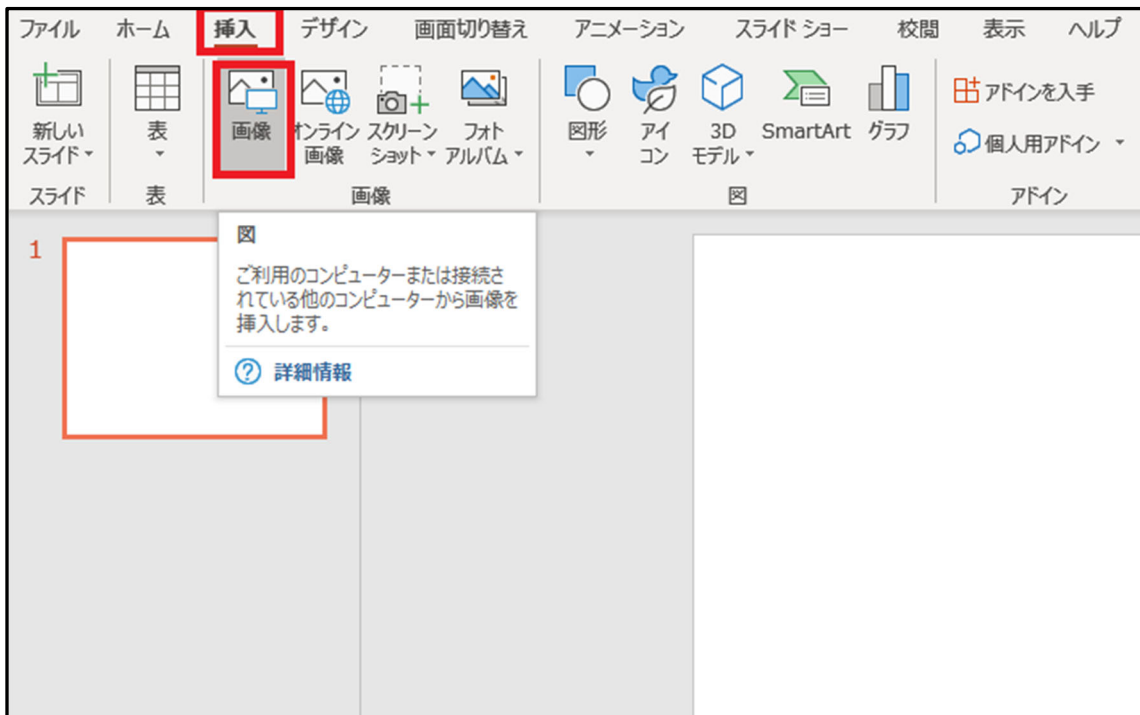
ファイル ホーム 挿入 デザイン 画面切り替え アニメーション スライド ショー 校閲 表示 ヘルプ

新しい スライド ▾
スライド

表 ▾
表

画像
オンライン 画像
スクリーン ショット ▾
フォト アルバム ▾
画像

図形 ▾
アイ コン
3D モデル ▾
SmartArt
グラフ
図

アドインを入手
個人用アドイン ▾
アドイン

1

図

ご利用のコンピューターまたは接続されている他のコンピューターから画像を挿入します。

詳細情報